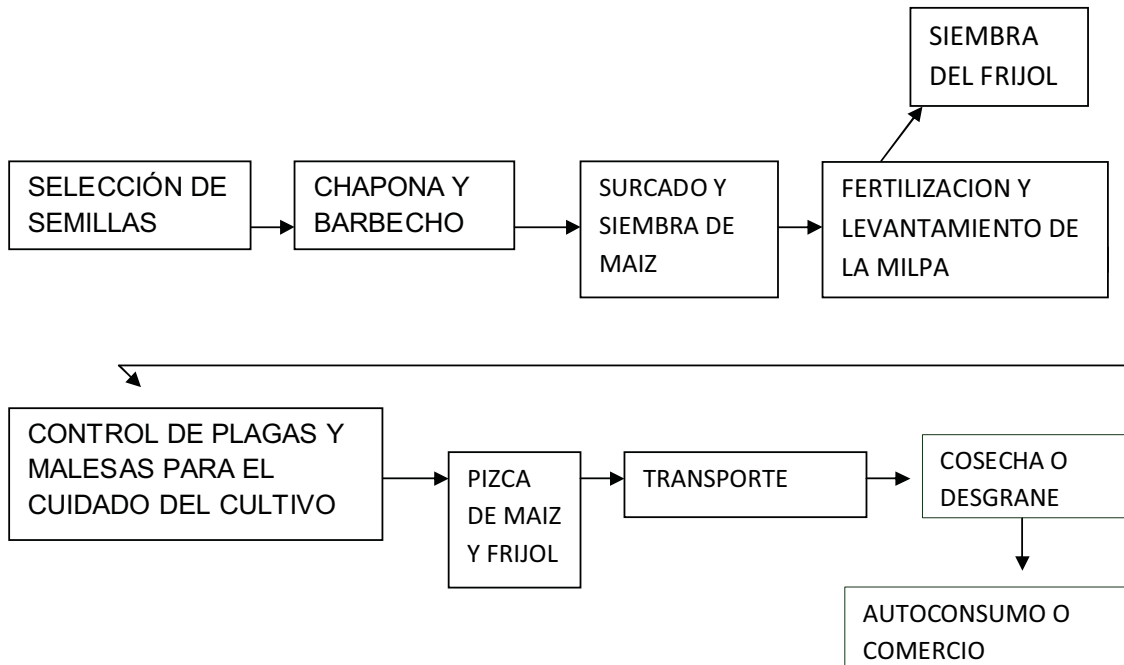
SIEMBRA DEL FRIJOL

SELECCIÓN DE SEMILLAS

CHAPONA Y BARBECHO

SURCADO Y SIEMBRA DE MAIZ

FERTILIZACION Y LEVANTAMIENTO DE LA MILPA

CONTROL DE PLAGAS Y MALESAS PARA EL CUIDADO DEL CULTIVO

PIZCA DE MAIZ Y FRIJOL

TRANSPORTE

COSECHA O DESGRANE

AUTOCONSUMO O COMERCIO